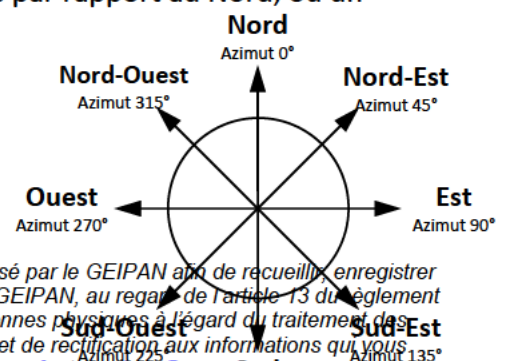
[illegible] par rapport au Nord, ou un

Nord
Azimut 0°

Nord-Ouest
Azimut 315°

Nord-Est
Azimut 45°

Ouest
Azimut 270°

Est
Azimut 90°

Sud-Ouest
Azimut 225

Sud-Est
Azimut 135°

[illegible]sé par le GEIPAN afin de recueillir, enregistrer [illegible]
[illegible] GEIPAN, au regard de l'article 13 du règlement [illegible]
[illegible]onnes physiques à l'égard du traitement des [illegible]
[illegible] et de rectification aux informations qui vous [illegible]